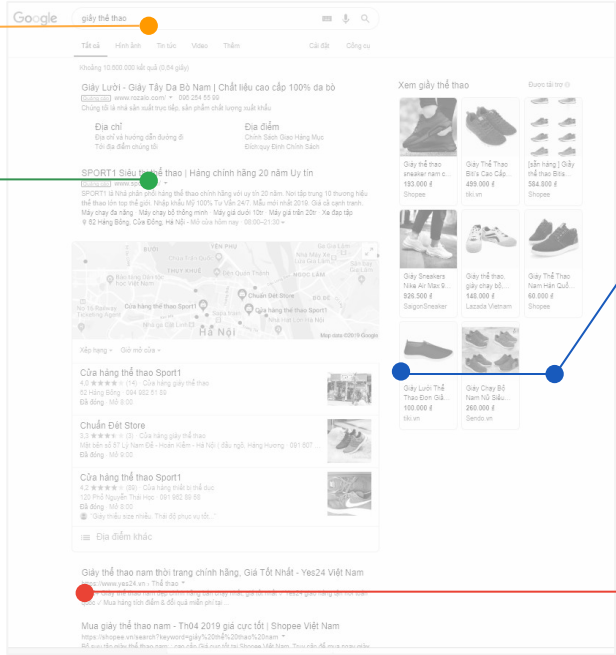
Google giầy thể thao

Tất cả Hình ảnh Tin tức Video Thêm Cài đặt Công cụ

Khoảng 10.800.000 kết quả (0,54 giây)

Giầy Lười - Giầy Tây Da Bò Nam | Chất liệu cao cấp 100% da bò
Quảng cáo www.hacato.com/ 098 254 55 99
Chúng tôi là nhà sản xuất trực tiếp, sản phẩm chất lượng xuất khẩu

Địa chỉ
Địa chỉ và hướng dẫn đường đi
Tới địa điểm chúng tôi

Địa điểm
Chính Sách Giao Hàng Mục
Đổi quy Định Chính Sách

SPORT1 Siêu thị thể thao | Hàng chính hãng 20 năm Uy tín
Quảng cáo www.sport1.vn
SPORT1 là Nhà phân phối hàng thể thao chính hãng với uy tín 20 năm. Nơi tập trung 10 thương hiệu thể thao lớn trên thế giới. Nhập khẩu Mỹ 100% Tư Vấn 24/7 · Mẫu mới nhất 2019. Giá cả sạch tranh.
Máy chạy đa năng · Máy chạy bộ thông minh · Máy giá dưới 10tr · Máy giá trên 20tr · Xe đạp tập
52 Hàng Bông, Cửa Đông, Hà Nội - Mở cửa hôm nay · 08:00–21:00

Cửa hàng thể thao Sport1
Chuẩn Đét Store
Cửa hàng thể thao Sport1
Hà Nội
Dữ liệu bản đồ ©2019 Google

Xếp hạng · Giờ mở cửa

Cửa hàng thể thao Sport1
4,2 ★★★★★ (14) · Cửa hàng giầy thể thao
52 Hàng Bông · 094 682 51 00
Đã đóng · Mở 8:00

Chuẩn Đét Store
3,3 ★★★★★ (3) · Cửa hàng giầy thể thao
Mặt tiền số 87 Lý Nam Đế - Hoàn Kiếm - Hà Nội ( đầu ngõ, hàng Hương · 091 607 ...
Đã đóng · Mở 9:00

Cửa hàng thể thao Sport1
4,2 ★★★★★ (69) · Cửa hàng thiết bị thể dục
120 Phố Nguyễn Thái Học · 091 882 99 60
Đã đóng · Mở 8:00
"Giầy thiếu size nhiều. Thái độ phục vụ tốt."

Địa điểm khác

Giầy thể thao nam thời trang chính hãng, Giá Tốt Nhất - Yes24 Việt Nam
https://www.yes24.vn › Thể thao

Mua giầy thể thao nam - Th04 2019 giá cực tốt | Shopee Việt Nam
https://shopee.vn/search?keyword=giầy%20thể%20thao%20nam

Xem giầy thể thao Được tài trợ

Giầy thể thao sneaker nam c... 133.000 ₫ Shopee
Giầy Thể Thao Biti's Cao Cấp... 490.000 ₫ tiki.vn
[sẵn hàng] Giầy thể thao Bitis... 384.800 ₫ Shopee
Giầy Sneakers Nike Air Max 9... 926.500 ₫ SaigonSneaker
Giầy thể thao, giầy chạy bộ... 140.000 ₫ Lazada Vietnam
Giầy Thể Thao Nam Hàn Quố... 60.000 ₫ Shopee
Giầy Lười Thể Thao Đơn Giả... 100.000 ₫ tiki.vn
Giầy Chạy Bộ Nam Nữ Siêu... 260.000 ₫ Sendo.vn